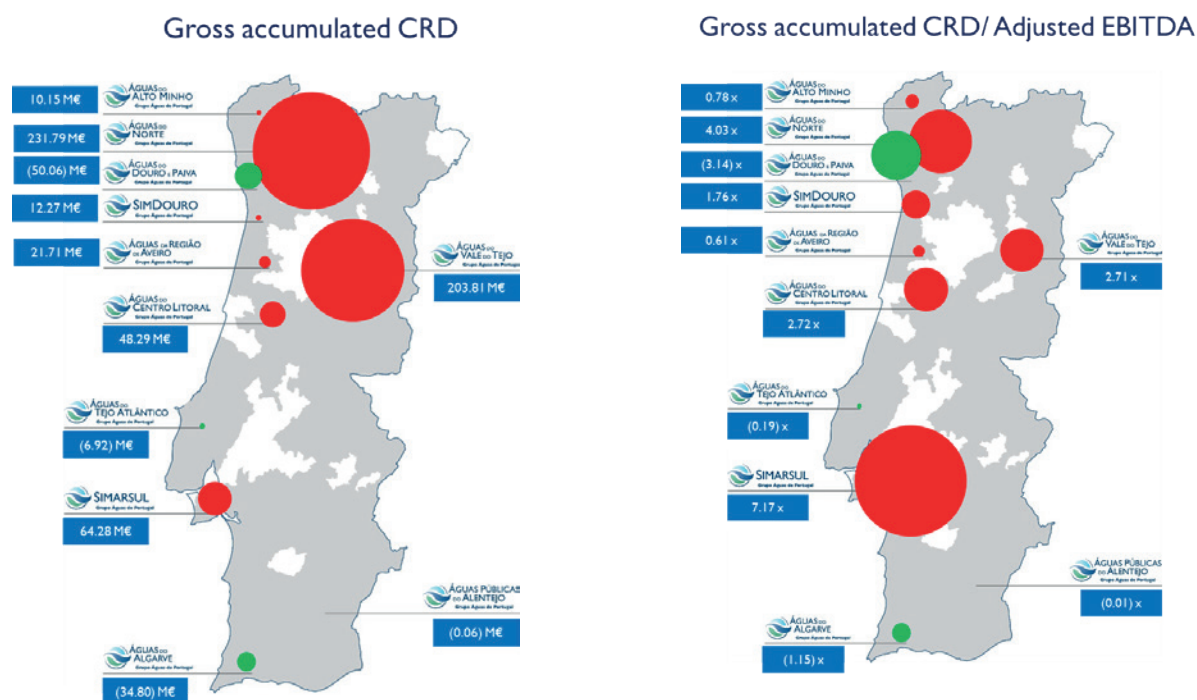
Gross accumulated CRD

10.15 M€
ÁGUAS DO ALTO MINHO
Grupo Águas de Portugal

231.79 M€
ÁGUAS DO NORTE
Grupo Águas de Portugal

(50.06) M€
ÁGUAS DO DOURO E PAIVA
Grupo Águas de Portugal

12.27 M€
SIMDOURO
Grupo Águas de Portugal

21.71 M€
ÁGUAS DA REGIÃO DE AVEIRO
Grupo Águas de Portugal

ÁGUAS DO VALE DO TEJO
Grupo Águas de Portugal
203.81 M€

ÁGUAS DO CENTRO LITORAL
Grupo Águas de Portugal
48.29 M€

ÁGUAS DO TEJO ATLÂNTICO
Grupo Águas de Portugal
(6.92) M€

SIMARSUL
Grupo Águas de Portugal
64.28 M€

ÁGUAS PÚBLICAS DO ALENTEJO
Grupo Águas de Portugal
(0.06) M€

ÁGUAS DO ALGARVE
Grupo Águas de Portugal
(34.80) M€

Gross accumulated CRD/ Adjusted EBITDA

0.78 x
ÁGUAS DO ALTO MINHO
Grupo Águas de Portugal

4.03 x
ÁGUAS DO NORTE
Grupo Águas de Portugal

(3.14) x
ÁGUAS DO DOURO E PAIVA
Grupo Águas de Portugal

1.76 x
SIMDOURO
Grupo Águas de Portugal

0.61 x
ÁGUAS DA REGIÃO DE AVEIRO
Grupo Águas de Portugal

ÁGUAS DO VALE DO TEJO
Grupo Águas de Portugal
2.71 x

ÁGUAS DO CENTRO LITORAL
Grupo Águas de Portugal
2.72 x

ÁGUAS DO TEJO ATLÂNTICO
Grupo Águas de Portugal
(0.19) x

SIMARSUL
Grupo Águas de Portugal
7.17 x

ÁGUAS PÚBLICAS DO ALENTEJO
Grupo Águas de Portugal
(0.01) x

ÁGUAS DO ALGARVE
Grupo Águas de Portugal
(1.15) x